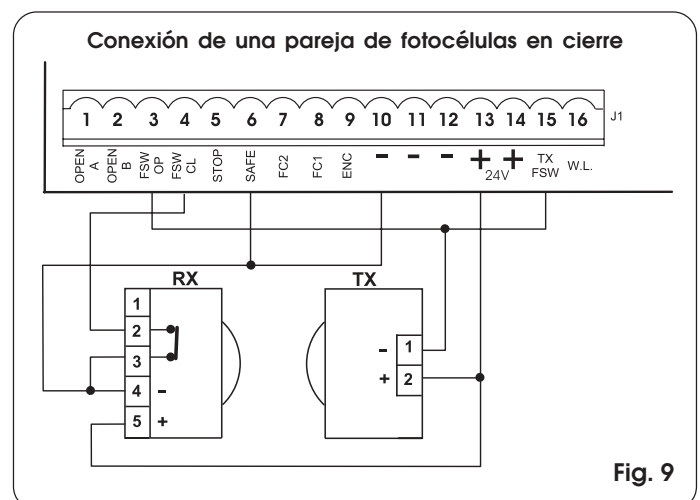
Conexión de una pareja de fotocélulas en cierre

1 2 3 4 5 6 7 8 9 10 11 12 13 14 15 16 J1

OPEN A OPEN B FSW OP FSW CL STOP SAFE FC2 FC1 ENC − − − + + 24V TX FSW W.L.

RX

1
2
3
4 −
5 +

TX

− 1
+ 2

Fig. 9